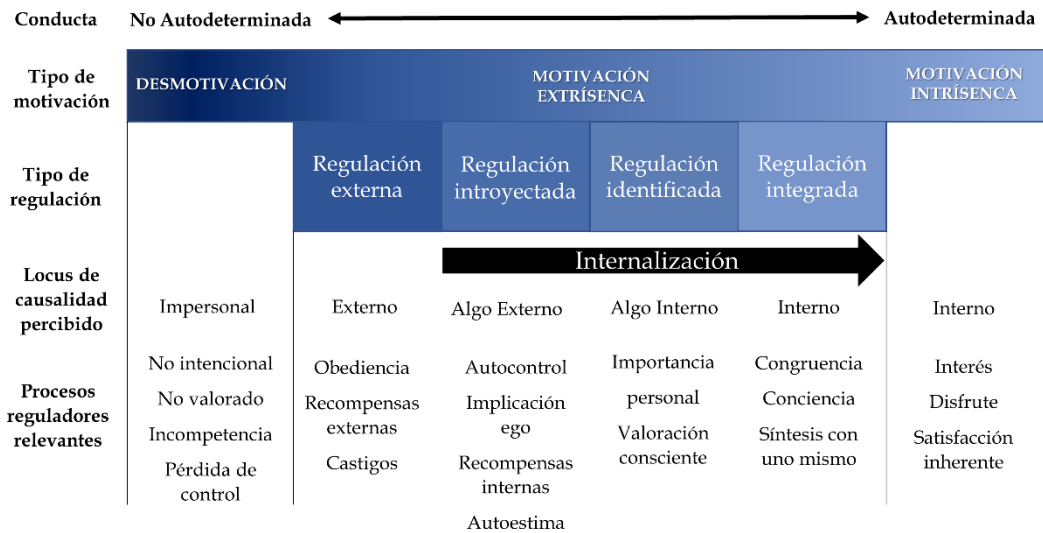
| Conducta | No Autodeterminada | | | | | Autodeterminada |
|---|---|---|---|---|---|---|
| Tipo de motivación | DESMOTIVACIÓN | MOTIVACIÓN EXTRÍSENCA | | | | MOTIVACIÓN INTRÍSENCA |
| Tipo de regulación | | Regulación externa | Regulación introyectada | Regulación identificada | Regulación integrada | |
| | | | Internalización | | | |
| Locus de causalidad percibido | Impersonal | Externo | Algo Externo | Algo Interno | Interno | Interno |
| Procesos reguladores relevantes | No intencional<br>No valorado<br>Incompetencia<br>Pérdida de control | Obediencia<br>Recompensas externas<br>Castigos | Autocontrol<br>Implicación ego<br>Recompensas internas<br>Autoestima | Importancia personal<br>Valoración consciente | Congruencia<br>Conciencia<br>Síntesis con uno mismo | Interés<br>Disfrute<br>Satisfacción inherente |